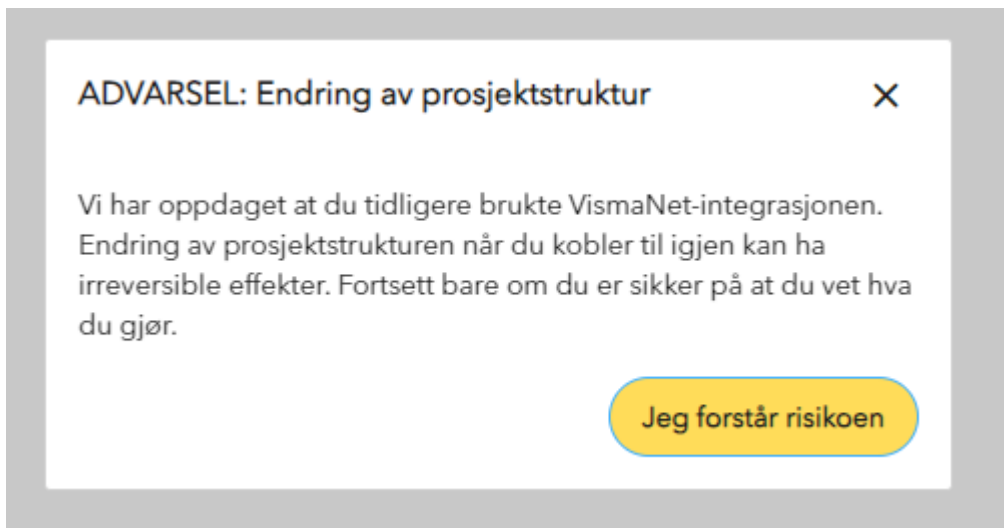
ADVARSEL: Endring av prosjektstruktur

×

Vi har oppdaget at du tidligere brukte VismaNet-integrasjonen. Endring av prosjektstrukturen når du kobler til igjen kan ha irreversible effekter. Fortsett bare om du er sikker på at du vet hva du gjør.

Jeg forstår risikoen